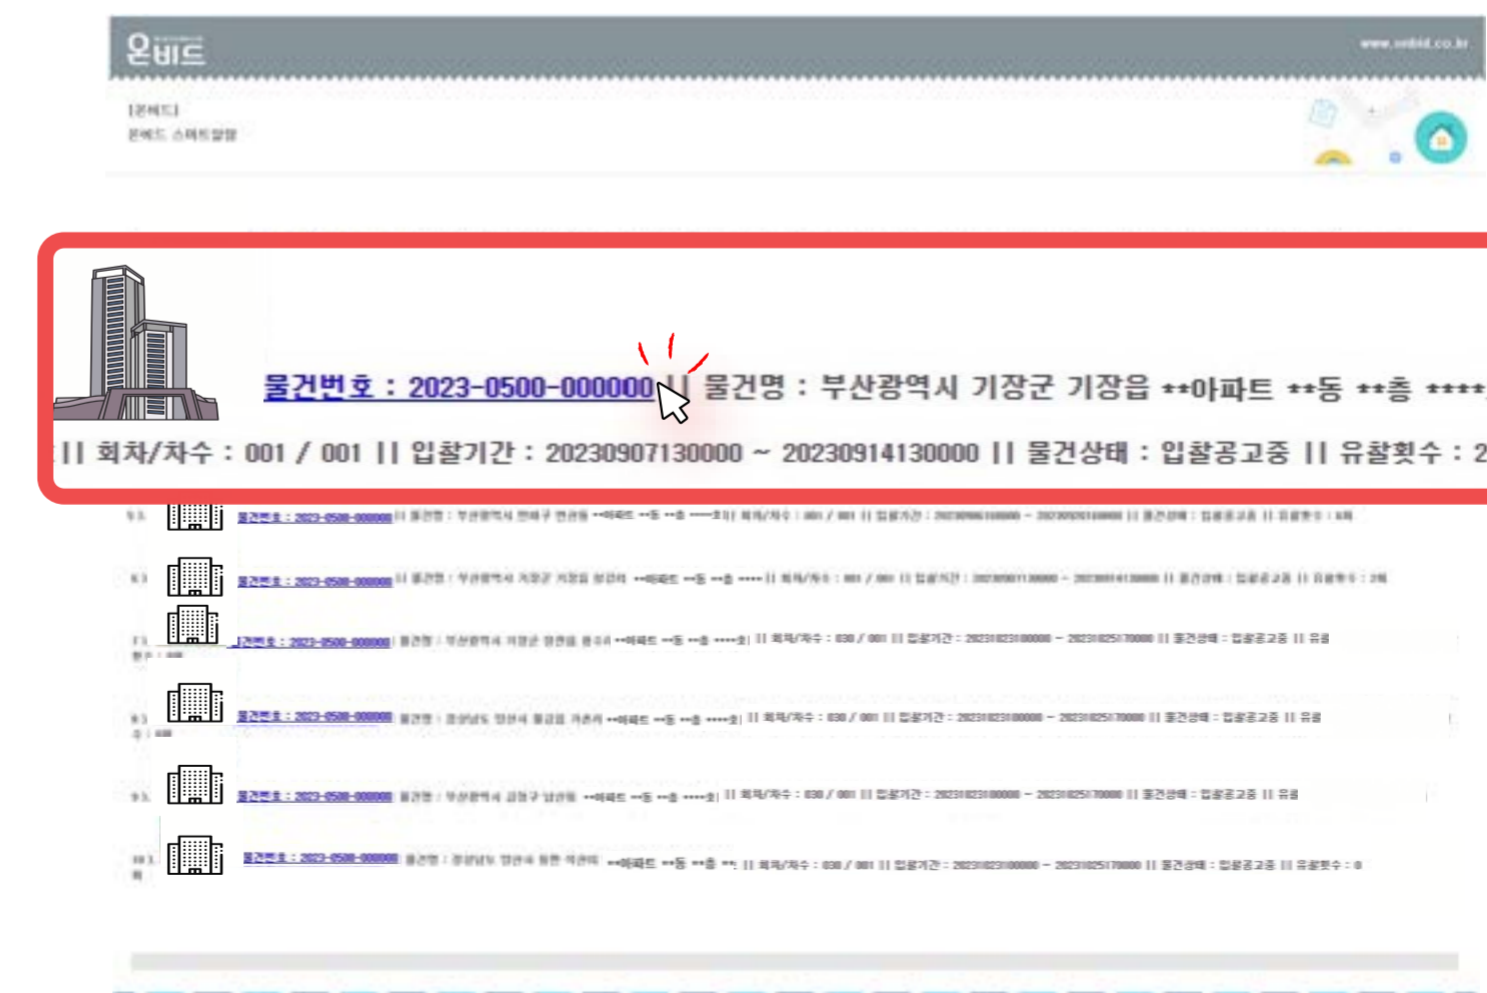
온비드

www.onbid.co.kr

[온비드]
온비드 스마트알림

물건번호 : 2023-0500-000000 || 물건명 : 부산광역시 기장군 기장읍 **아파트 **동 **층 ****

|| 회차/차수 : 001 / 001 || 입찰기간 : 20230907130000 ~ 20230914130000 || 물건상태 : 입찰공고중 || 유찰횟수 : 2

물건번호 : 2023-0500-000000 || 물건명 : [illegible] || 회차/차수 : 001 / 001 || 입찰기간 : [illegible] || 물건상태 : 입찰공고중 || 유찰횟수 : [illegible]

물건번호 : 2023-0500-000000 || 물건명 : 부산광역시 기장군 기장읍 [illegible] **아파트 **동 **층 **** || 회차/차수 : 001 / 001 || 입찰기간 : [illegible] || 물건상태 : 입찰공고중 || 유찰횟수 : 2회

물건번호 : 2023-0500-000000 | 물건명 : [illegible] **아파트 **동 **층 ****호 || 회차/차수 : 030 / 001 || 입찰기간 : 20231023100000 ~ 20231025170000 || 물건상태 : 입찰공고중 || 유찰

물건번호 : 2023-0500-000000 물건명 : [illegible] **아파트 **동 **층 ****호 || 회차/차수 : 030 / 001 || 입찰기간 : 20231023100000 ~ 20231025170000 || 물건상태 : 입찰공고중 || 유찰

물건번호 : 2023-0500-000000 물건명 : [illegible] **아파트 **동 **층 ****호 || 회차/차수 : 030 / 001 || 입찰기간 : 20231023100000 ~ 20231025170000 || 물건상태 : 입찰공고중 || 유찰

물건번호 : 2023-0500-000000 물건명 : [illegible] **아파트 **동 **층 ** || 회차/차수 : 030 / 001 || 입찰기간 : 20231023100000 ~ 20231025170000 || 물건상태 : 입찰공고중 || 유찰횟수 : 0